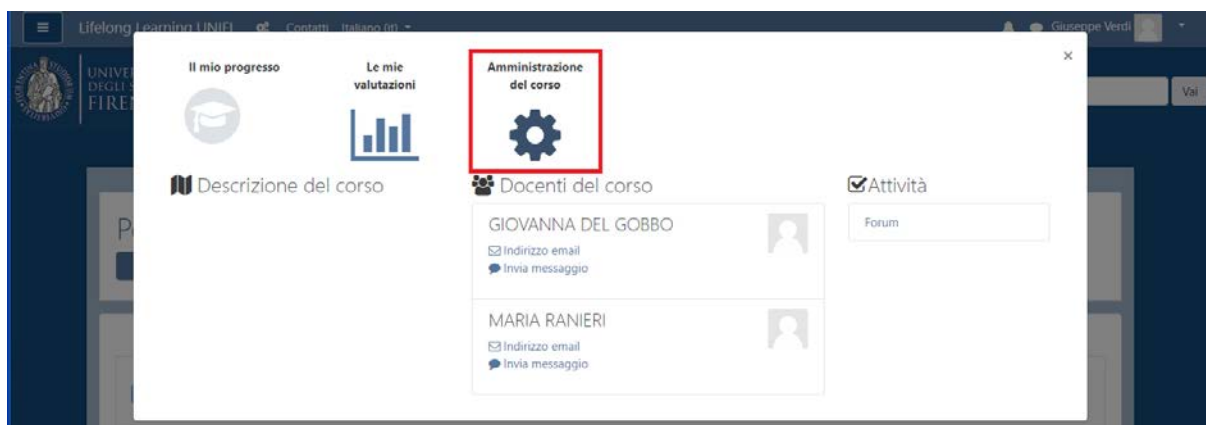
Lifelong Learning UNIFI Contatti Italiano (it)

Giuseppe Verdi

UNIVE
DEGLI S
FIREN

Vai

P

×

Il mio progresso

Le mie valutazioni

Amministrazione del corso

Descrizione del corso

Docenti del corso

GIOVANNA DEL GOBBO
Indirizzo email
Invia messaggio

MARIA RANIERI
Indirizzo email
Invia messaggio

Attività

Forum